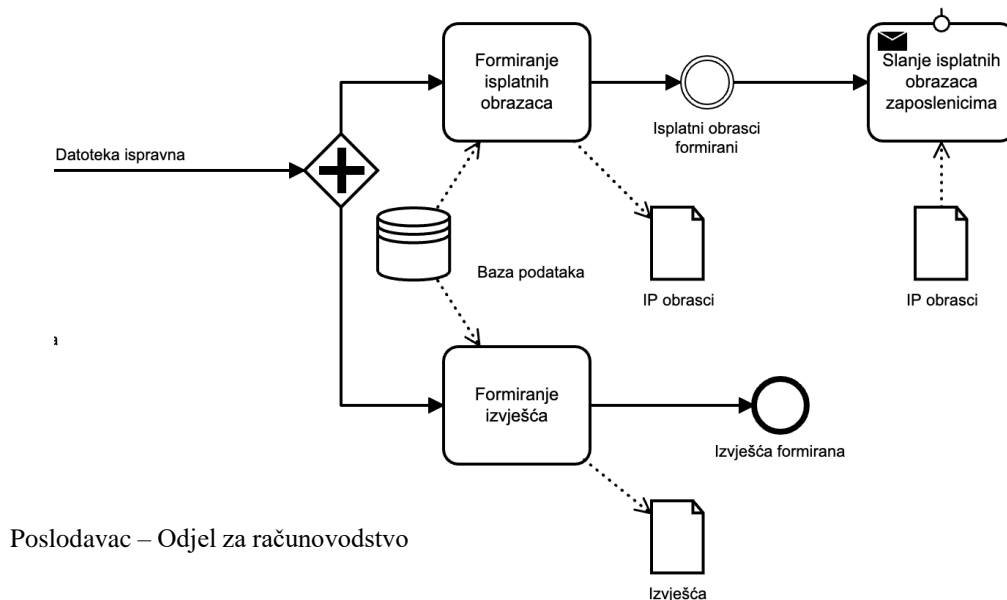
Datoteka ispravna

Formiranje isplatnih obrazaca

Isplatni obrasci formirani

Slanje isplatnih obrazaca zaposlenicima

Baza podataka

IP obrasci

IP obrasci

a

Formiranje izvješća

Izvješća formirana

Poslodavac – Odjel za računovodstvo

Izvješća